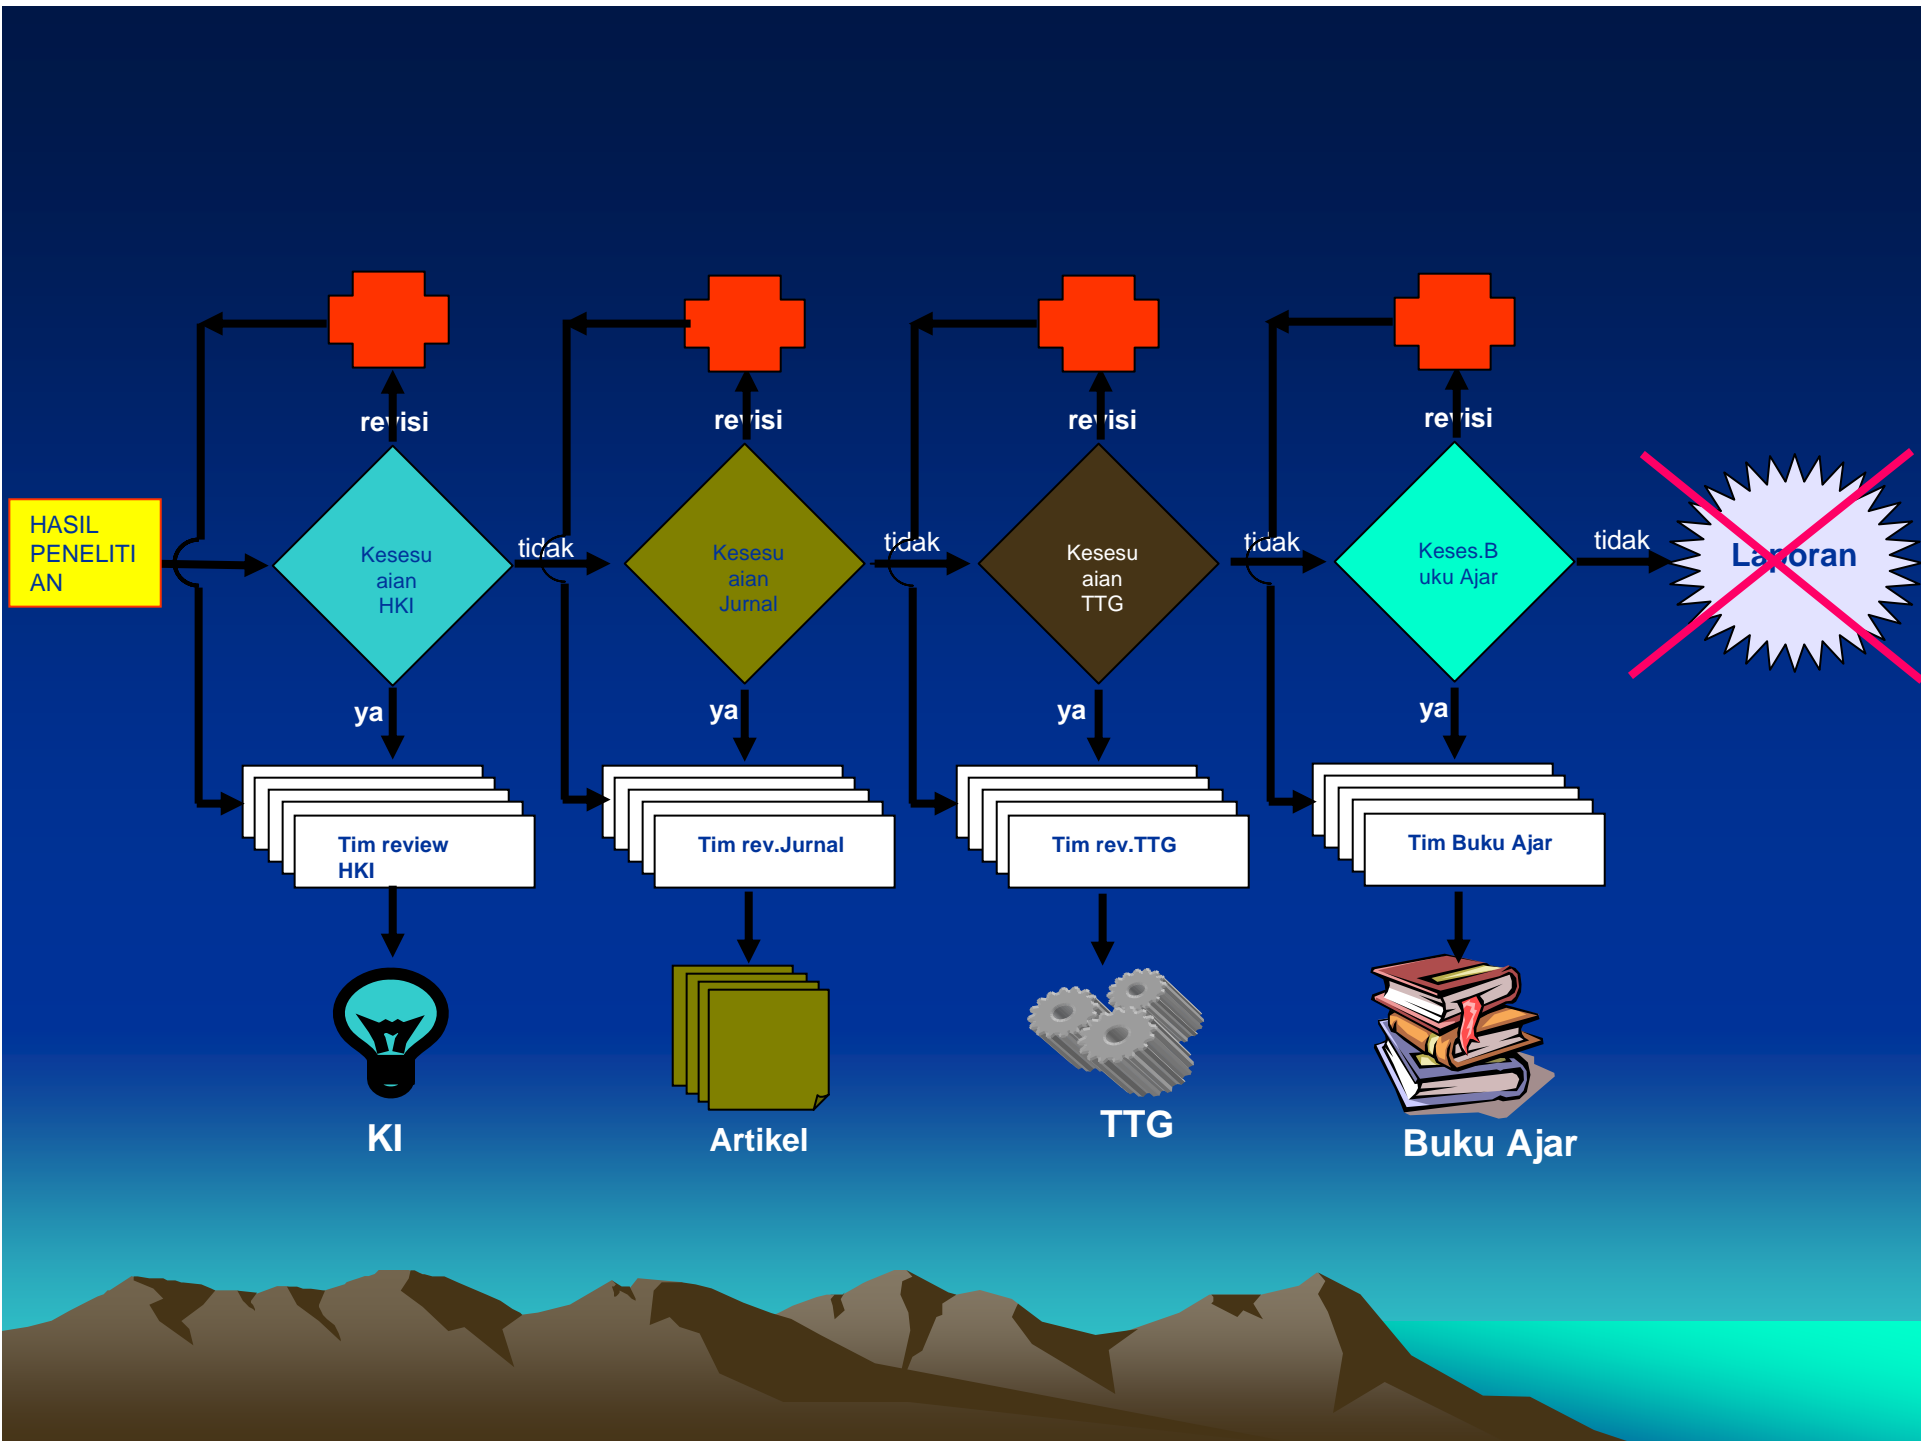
HASIL PENELITI AN

revisi

Kesesu aian HKI

tidak

ya

Tim review HKI

KI

revisi

Kesesu aian Jurnal

tidak

ya

Tim rev.Jurnal

Artikel

revisi

Kesesu aian TTG

tidak

ya

Tim rev.TTG

TTG

revisi

Keses.B uku Ajar

tidak

ya

Tim Buku Ajar

Buku Ajar

Laporan